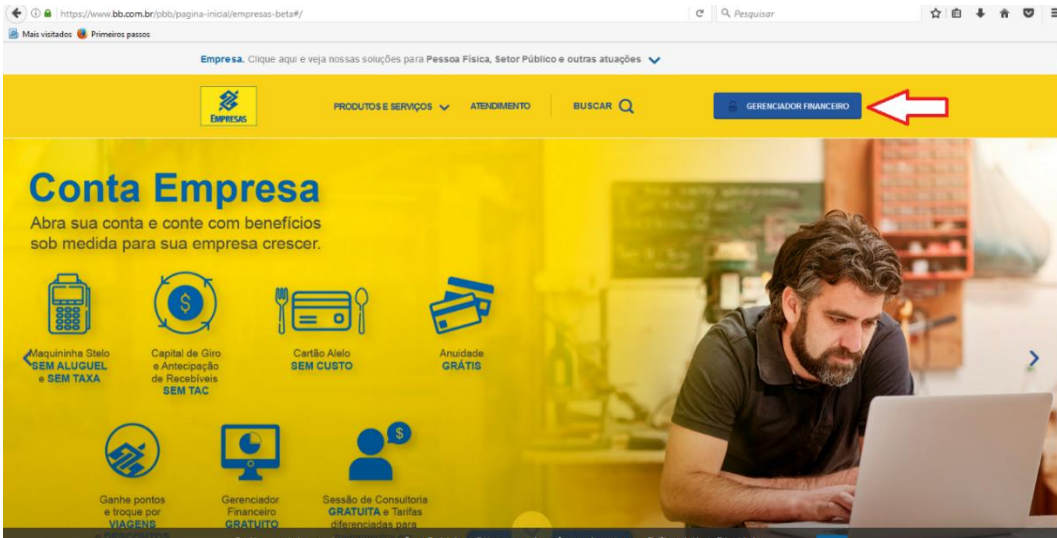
https://www.bb.com.br/pbb/pagina-inicial/empresas-beta#/

Pesquisar

Mais visitados Primeiros passos

Empresa. Clique aqui e veja nossas soluções para Pessoa Física, Setor Público e outras atuações

EMPRESAS

PRODUTOS E SERVIÇOS ATENDIMENTO BUSCAR

GERENCIADOR FINANCEIRO

Conta Empresa

Abra sua conta e conte com benefícios sob medida para sua empresa crescer.

Maquininha Stelo SEM ALUGUEL e SEM TAXA

Capital de Giro e Antecipação de Recebíveis SEM TAC

Cartão Alelo SEM CUSTO

Anuidade GRÁTIS

Ganhe pontos e troque por VIAGENS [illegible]

Gerenciador Financeiro GRATUITO

Sessão de Consultoria GRATUITA e Tarifas diferenciadas para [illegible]